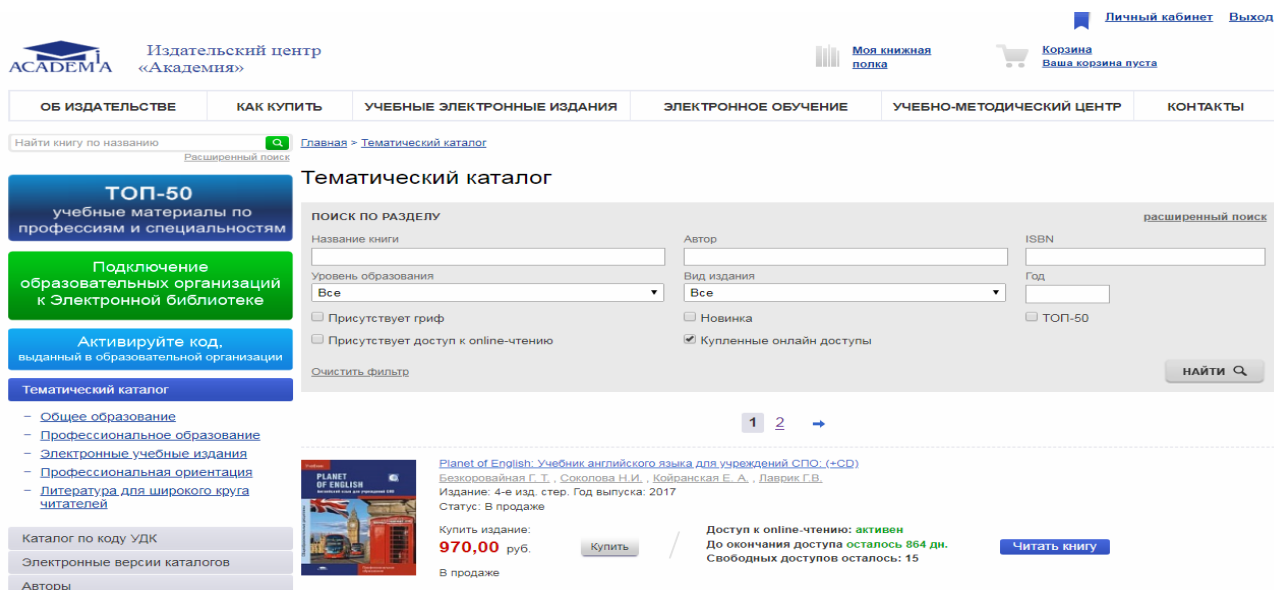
Личный кабинет Выход

ACADEMA Издательский центр «Академия»

Моя книжная полка

Корзина
Ваша корзина пуста

ОБ ИЗДАТЕЛЬСТВЕ | КАК КУПИТЬ | УЧЕБНЫЕ ЭЛЕКТРОННЫЕ ИЗДАНИЯ | ЭЛЕКТРОННОЕ ОБУЧЕНИЕ | УЧЕБНО-МЕТОДИЧЕСКИЙ ЦЕНТР | КОНТАКТЫ

Найти книгу по названию
Расширенный поиск

ТОП-50
учебные материалы по профессиям и специальностям

Подключение образовательных организаций к Электронной библиотеке

Активируйте код, выданный в образовательной организации

Тематический каталог

– Общее образование
– Профессиональное образование
– Электронные учебные издания
– Профессиональная ориентация
– Литература для широкого круга читателей

Каталог по коду УДК
Электронные версии каталогов
Авторы

Главная > Тематический каталог

Тематический каталог

ПОИСК ПО РАЗДЕЛУ
расширенный поиск

Название книги
Автор
ISBN
Уровень образования
Все
Вид издания
Все
Год
Присутствует гриф
Новинка
ТОП-50
Присутствует доступ к online-чтению
Купленные онлайн доступы
Очистить фильтр
НАЙТИ

1 2

PLANET OF ENGLISH

Planet of English: Учебник английского языка для учреждений СПО: (+CD)
Безкоровайная Г. Т. , Соколова Н.И. , Койранская Е. А. , Лаврик Г.В.
Издание: 4-е изд. стер. Год выпуска: 2017
Статус: В продаже

Купить издание:
970,00 руб.
Купить

Доступ к online-чтению: активен
До окончания доступа осталось 864 дн.
Свободных доступов осталось: 15

Читать книгу

В продаже